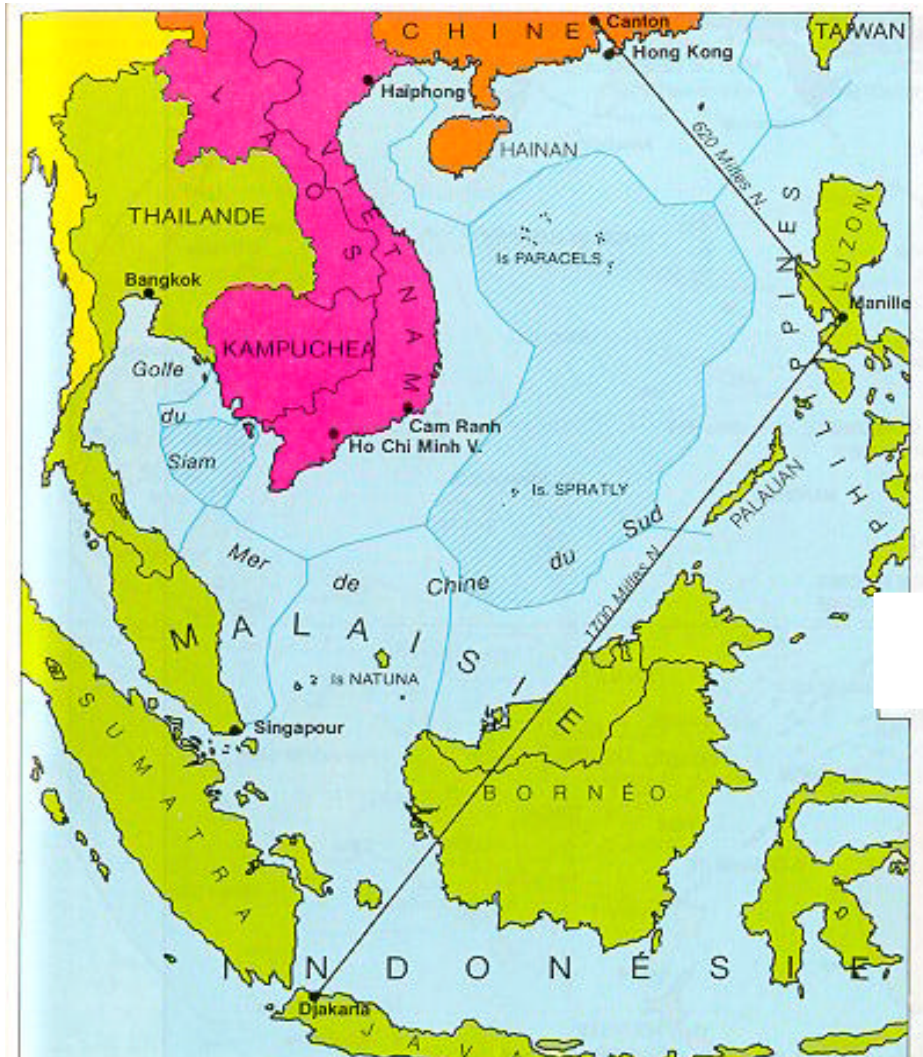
CHINE
Canton
Hong Kong
TAIWAN
LAOS
Haïphong
HAINAN
620 Milles N.
VIETNAM
THAILANDE
Is PARACELS
LUZON
Bangkok
Manille
KAMPUCHEA
PHILIPPINES
Golfe du Siam
Cam Ranh
Ho Chi Minh V.
Is. SPRATLY
PALAUAN
Mer de Chine du Sud
1700 Milles N.
MALAISIE
Is NATUNA
Singapour
SUMATRA
BORNÉO
INDONÉSIE
Djakarta
JAVA